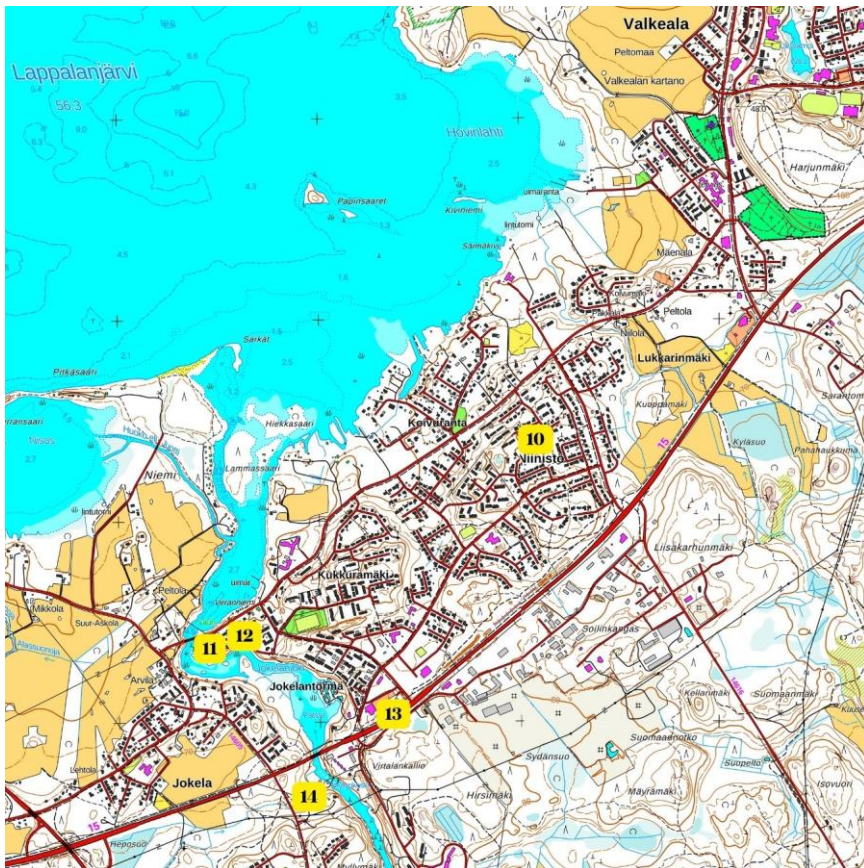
Lappalanjärvi
56.3
Valkeala
Peltomaa
Valkealan kartano
Hovinlahti
Harjunmäki
Papinsaaret
Kiviniemi
Intutorni
Sarmakivi
Mäenala
Peltola
Niilola
Lukkarinmäki
Pitkäsaari
Särkät
Hiekkasaari
Koivuranta
10
Niinistö
Kuppamäki
Kylásuo
Pahahauksuo
Niemi
Lammassaari
Intutorni
Liisakarhunmäki
Kukkuramäki
Mikkola
Suur-Asikola
Peltola
11
12
Soljinkangas
Arvila
Jokelantorma
13
Keilarinmäki
Suomaanmäki
Suomaanotko
Lehtola
Jokela
Virtalankallio
Sydänsuo
Mäyrämäki
Suopelto
Isovuori
14
Hirsimäki
Heposuo
15